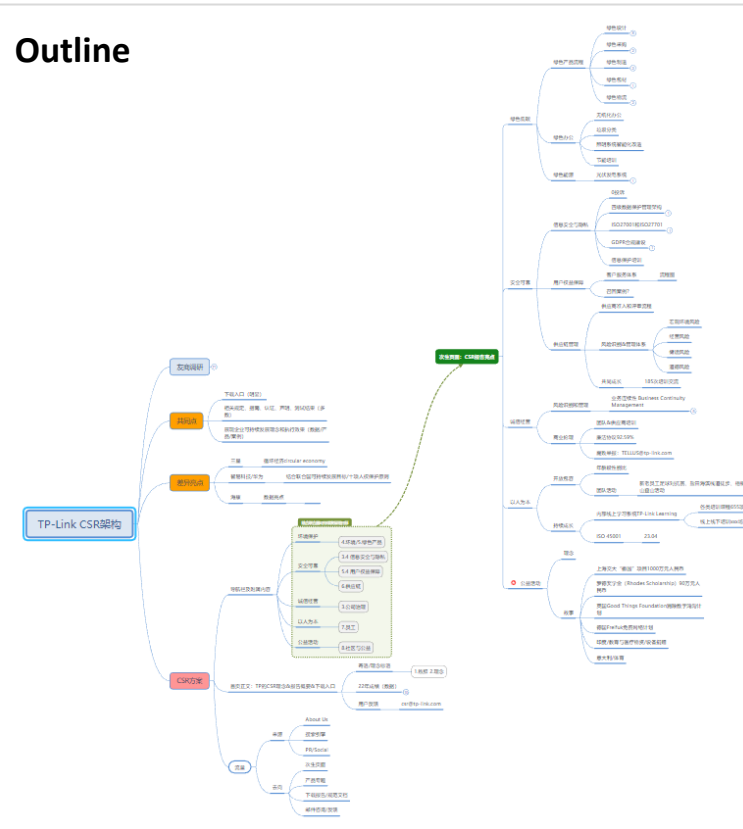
Outline

TP-Link CSR架构

发现调研

共同点

下拉入口（固定）

相关政策、目标、认证、声明、测试结果（多数）

原则全公司持续发展等总括化结果（数据/产品/案例）

差异亮点

正面

循环经济circular economy

新增科技/华为

结合新创新持续发展和产品/个人权益保护要素

薄弱

数据亮点

CSR方案

导航栏目及基本内容

环境保护

4.环境/与绿色产品

安全可靠

3.4 信息安全与隐私

3.4 用户权益保障

6.供应链

运营优秀

3.运营管理

以人为本

7.员工

公益慈善

8.社会与公益

首页定义：TP的CSR理念介绍目标展示下载入口

商业/理念体系

22年成果（数据）

用户反馈

csr@tp-link.com

来源

About Us

进度预览

PR/Social

落地

关于页面

产品页面

下载中心/政策文档

新闻动态/故事

发布页面：CSR报告亮点

绿色低碳

绿色产品周期

绿色设计

绿色采购

绿色制造

绿色包装

绿色回收

绿色办公

无纸化办公

垃圾分类

节能环保智能化改造

节能降耗

绿色能源

光伏发电系统

安全可靠

信息安全与隐私

组织

信息和网络安全管理架构

ISO27001和ISO27701

GDPR合规

信息保护培训

用户权益保障

用户服务体系

四维度

应用案例

供应链管理

供应商准入和评审流程

风险识别与管理体系

环境环保风险

社会风险

道德风险

健康风险

共同成长

185次供应交流

运营优秀

风险识别和管理

业务连续性 Business Continuity Management

商业伦理

团队&制度建设

廉洁协议92.59%

廉洁举报：TELLUS@tp-link.com

以人为本

员工权益

权益保护措施

团队关怀

新员工入职和培训，系列活动，假期

持续成长

内部线上学习平台TP-Link Learning

各类培训课程

线上线下活动

ISO 45001

23.04

公益慈善

理念

捐赠

上海交大"星光"

罗德学者（Rhodes Scholarship）

资助Good Things Foundation

捐赠FreeTwin

环境/教育/儿童

急救/应急